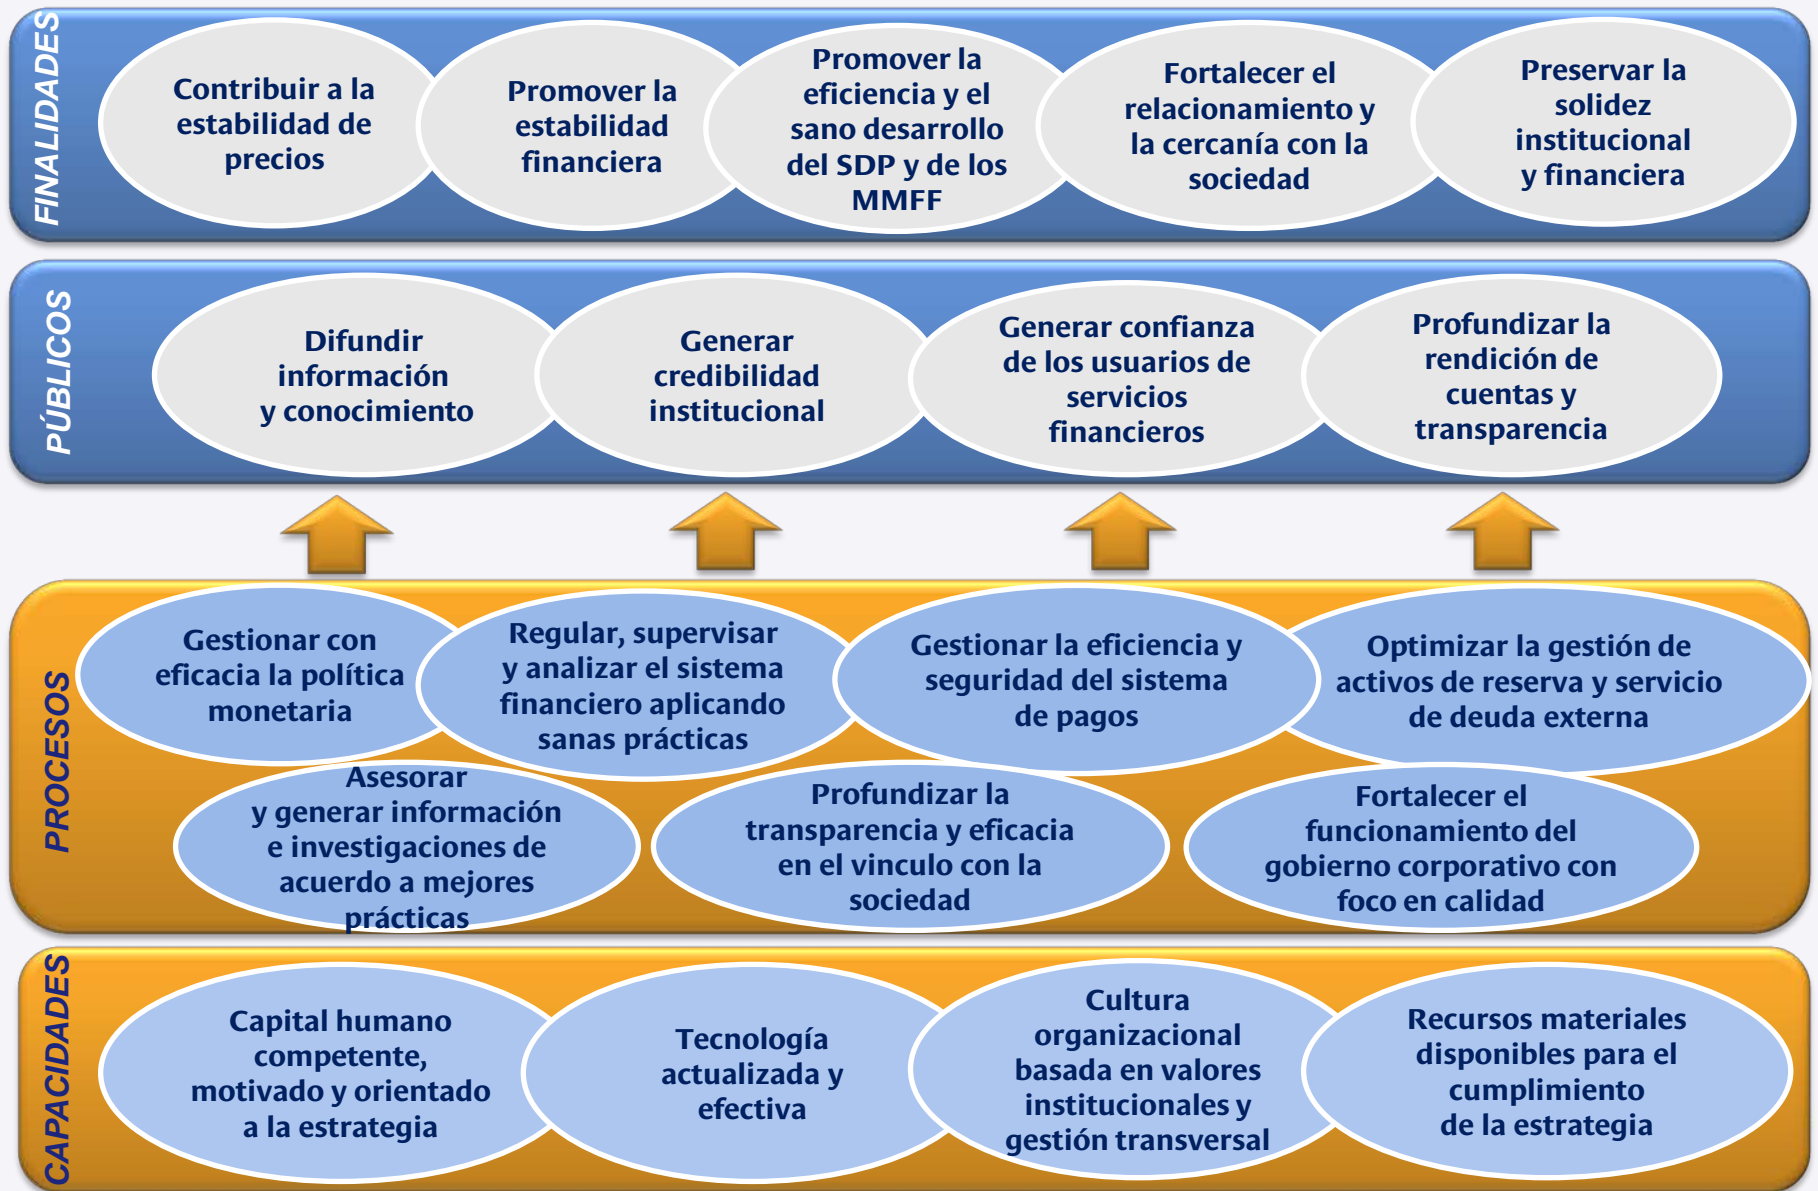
FINALIDADES

Contribuir a la estabilidad de precios

Promover la estabilidad financiera

Promover la eficiencia y el sano desarrollo del SDP y de los MMFF

Fortalecer el relacionamiento y la cercanía con la sociedad

Preservar la solidez institucional y financiera

PÚBLICOS

Difundir información y conocimiento

Generar credibilidad institucional

Generar confianza de los usuarios de servicios financieros

Profundizar la rendición de cuentas y transparencia

PROCESOS

Gestionar con eficacia la política monetaria

Regular, supervisar y analizar el sistema financiero aplicando sanas prácticas

Gestionar la eficiencia y seguridad del sistema de pagos

Optimizar la gestión de activos de reserva y servicio de deuda externa

Asesorar y generar información e investigaciones de acuerdo a mejores prácticas

Profundizar la transparencia y eficacia en el vinculo con la sociedad

Fortalecer el funcionamiento del gobierno corporativo con foco en calidad

CAPACIDADES

Capital humano competente, motivado y orientado a la estrategia

Tecnología actualizada y efectiva

Cultura organizacional basada en valores institucionales y gestión transversal

Recursos materiales disponibles para el cumplimiento de la estrategia